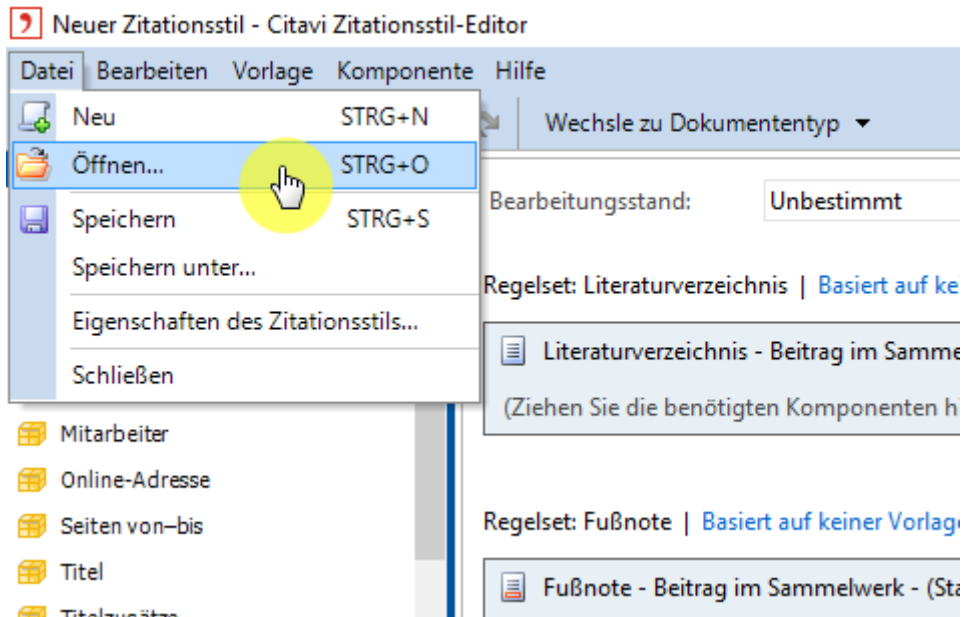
Neuer Zitationsstil - Citavi Zitationsstil-Editor

Datei Bearbeiten Vorlage Komponente Hilfe

Neu STRG+N
Öffnen... STRG+O
Speichern STRG+S
Speichern unter...
Eigenschaften des Zitationsstils...
Schließen

Wechsle zu Dokumententyp

Bearbeitungsstand: Unbestimmt

Regelset: Literaturverzeichnis | Basiert auf ke

Literaturverzeichnis - Beitrag im Samme

(Ziehen Sie die benötigten Komponenten h

Mitarbeiter
Online-Adresse
Seiten von–bis
Titel
Titelzusätze

Regelset: Fußnote | Basiert auf keiner Vorlage

Fußnote - Beitrag im Sammelwerk - (Sta